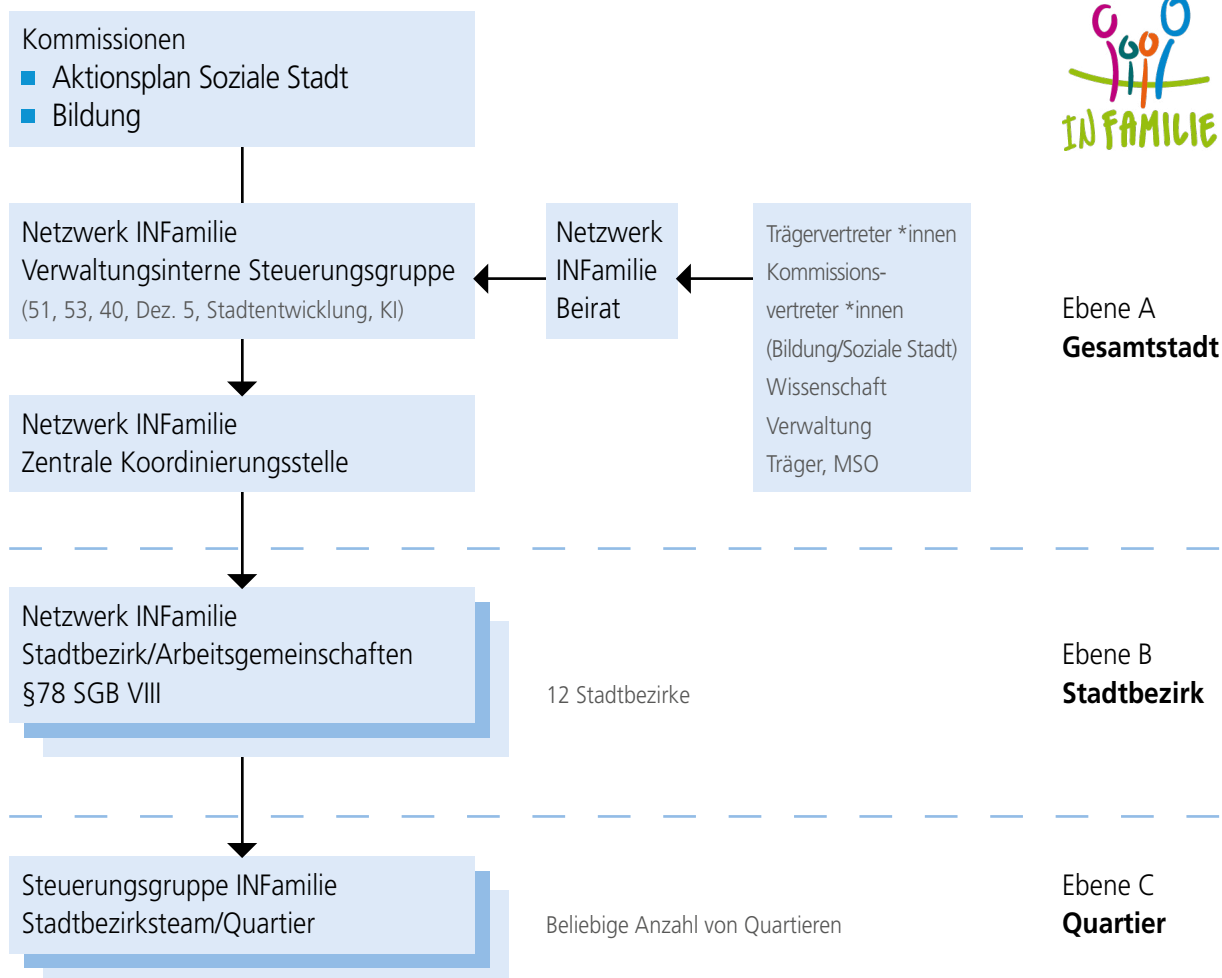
Kommissionen
- Aktionsplan Soziale Stadt
- Bildung

IN FAMILIE

Netzwerk INFamilie
Verwaltungsinterne Steuerungsgruppe
(51, 53, 40, Dez. 5, Stadtentwicklung, KI)

Netzwerk INFamilie Beirat

Trägervertreter *innen
Kommissionsvertreter *innen
(Bildung/Soziale Stadt)
Wissenschaft
Verwaltung
Träger, MSO

Ebene A
**Gesamtstadt**

Netzwerk INFamilie
Zentrale Koordinierungsstelle

Netzwerk INFamilie
Stadtbezirk/Arbeitsgemeinschaften
§78 SGB VIII

12 Stadtbezirke

Ebene B
**Stadtbezirk**

Steuerungsgruppe INFamilie
Stadtbezirksteam/Quartier

Beliebige Anzahl von Quartieren

Ebene C
**Quartier**